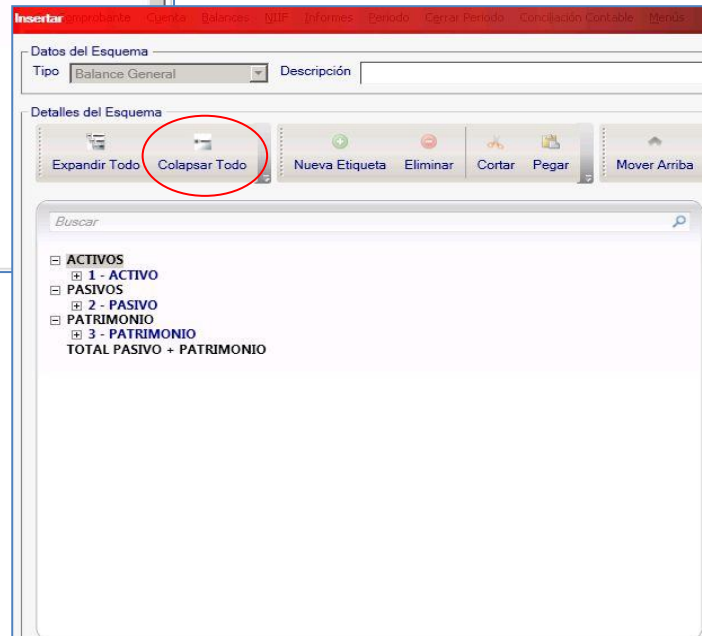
Insertar Comprobante Cuenta Balances NIIF Informes Periodo Cerrar Periodo Conciliación Contable Menús

Datos del Esquema
Tipo Balance General
Descripción

Detalles del Esquema
Expandir Todo
Colapsar Todo
Nueva Etiqueta
Eliminar
Cortar
Pegar
Mover Arriba

Buscar

ACTIVOS
1 - ACTIVO
PASIVOS
2 - PASIVO
PATRIMONIO
3 - PATRIMONIO
TOTAL PASIVO + PATRIMONIO